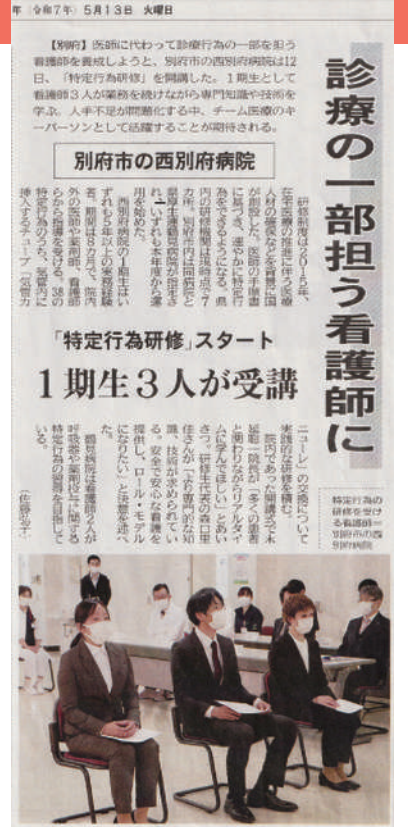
年（令和7年）5月13日 火曜日

診療の一部担う看護師に

【別府】医師に代わって診療行為の一部を担う看護師を養成しようと、別府市の西別府病院は12日、「特定行為研修」を開講した。1期生として看護師3人が業務を続けながら専門知識や技術を学ぶ。人手不足が問題化する中、チーム医療のキーパーソンとして活躍することが期待される。

別府市の西別府病院

「特定行為研修」スタート

1期生3人が受講

研修制度は2015年、在宅医療の推進に伴う医療人材の需要などを背景に国が創設した。医師の手順書に基づき、速やかに特定行為をする。県内の研修機関は昨年時点で7カ所。別府市内は同病院と厚生連鶴見病院が指定を受け、いずれも本年度から運用を始めた。

西別府病院の1期生は、いずれも同病院に勤務する看護師。期間は8カ月で、院外の医師や薬剤師、看護師らから指導を受ける。38の特定行為のうち、気管内に挿入するチューブ「気管カニューレ」の交換について実践的な研修を積む。

院内であった開講式で、木坂昭典院長は「多くの職員と関わりながらリアルタイムに学んでほしい」とあいさつ。研修生代表の森山恵佳さんが「より専門的な知識と技術が求められている。安全で安心な医療を提供し、ロール・モデルになりたい」と決意を述べた。

西別府病院は看護師2人が呼吸器や薬剤に関する特定行為の習得を目指している。

〔佐藤敬史〕

特定行為の研修を受ける看護師＝別府市の西別府病院